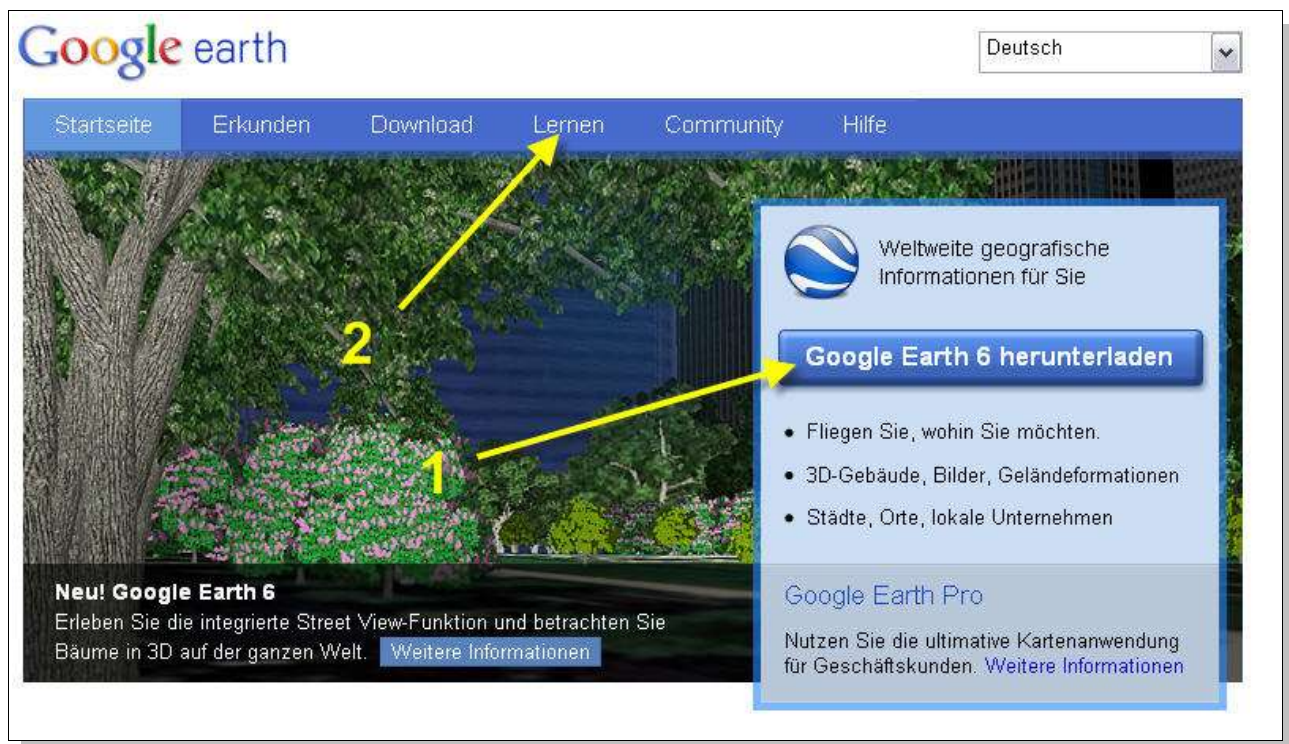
Google earth

Deutsch

Startseite Erkunden Download Lernen Community Hilfe

2

1

Weltweite geografische Informationen für Sie

Google Earth 6 herunterladen

• Fliegen Sie, wohin Sie möchten.
• 3D-Gebäude, Bilder, Geländeformationen
• Städte, Orte, lokale Unternehmen

Google Earth Pro

Nutzen Sie die ultimative Kartenanwendung für Geschäftskunden. Weitere Informationen

Neu! Google Earth 6
Erleben Sie die integrierte Street View-Funktion und betrachten Sie Bäume in 3D auf der ganzen Welt. Weitere Informationen